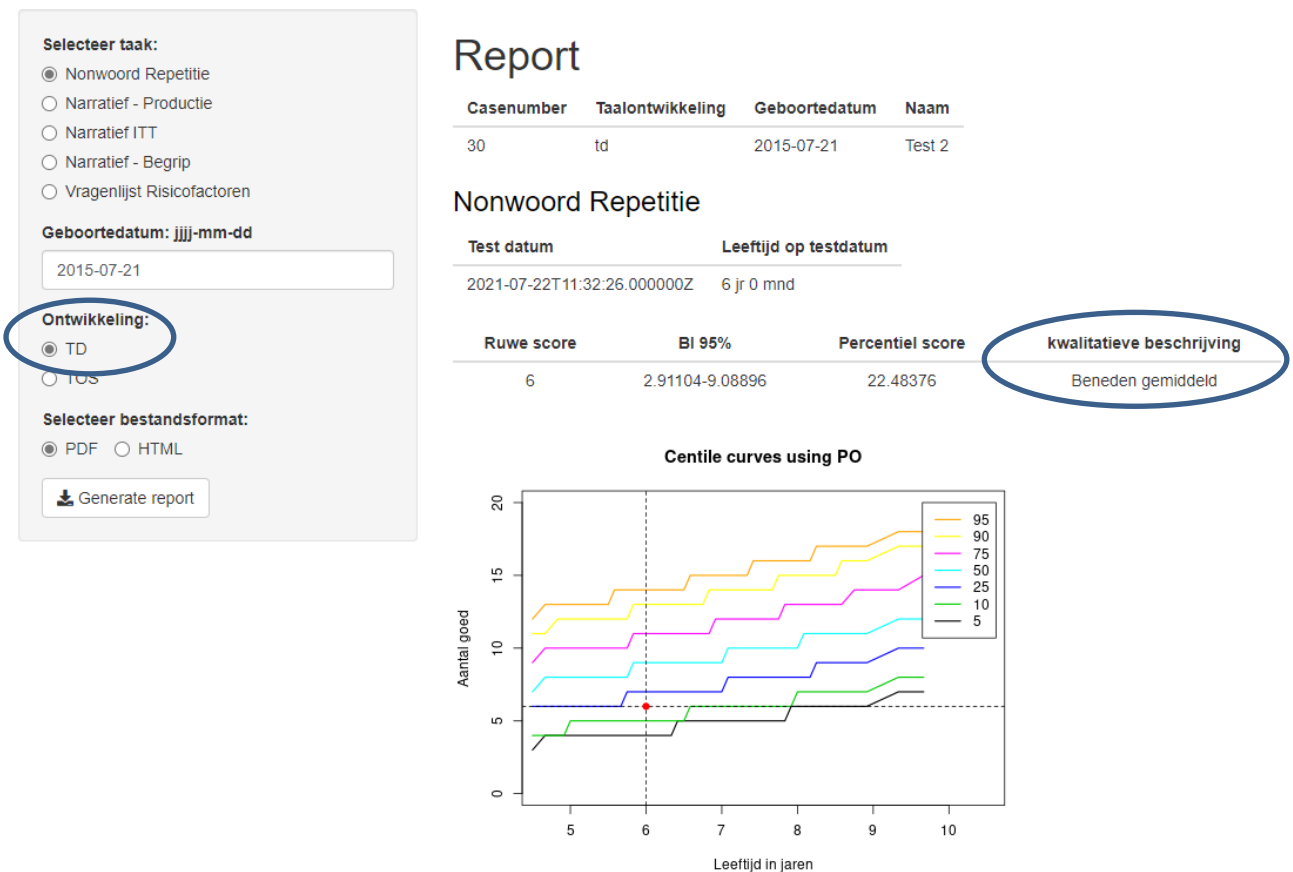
Selecteer taak:
Nonwoord Repetitie
Narratief - Productie
Narratief ITT
Narratief - Begrip
Vragenlijst Risicofactoren

Geboortedatum: jjjj-mm-dd
2015-07-21

Ontwikkeling:
TD
TOS

Selecteer bestandsformat:
PDF HTML

Generate report

Report

| Casenumber | Taalontwikkeling | Geboortedatum | Naam |
|---|---|---|---|
| 30 | td | 2015-07-21 | Test 2 |

Nonwoord Repetitie

| Test datum | Leeftijd op testdatum |
|---|---|
| 2021-07-22T11:32:26.000000Z | 6 jr 0 mnd |

| Ruwe score | BI 95% | Percentiel score | kwalitatieve beschrijving |
|---|---|---|---|
| 6 | 2.91104-9.08896 | 22.48376 | Beneden gemiddeld |

Centile curves using PO

95
90
75
50
25
10
5

Aantal goed
0 5 10 15 20

Leeftijd in jaren
5 6 7 8 9 10